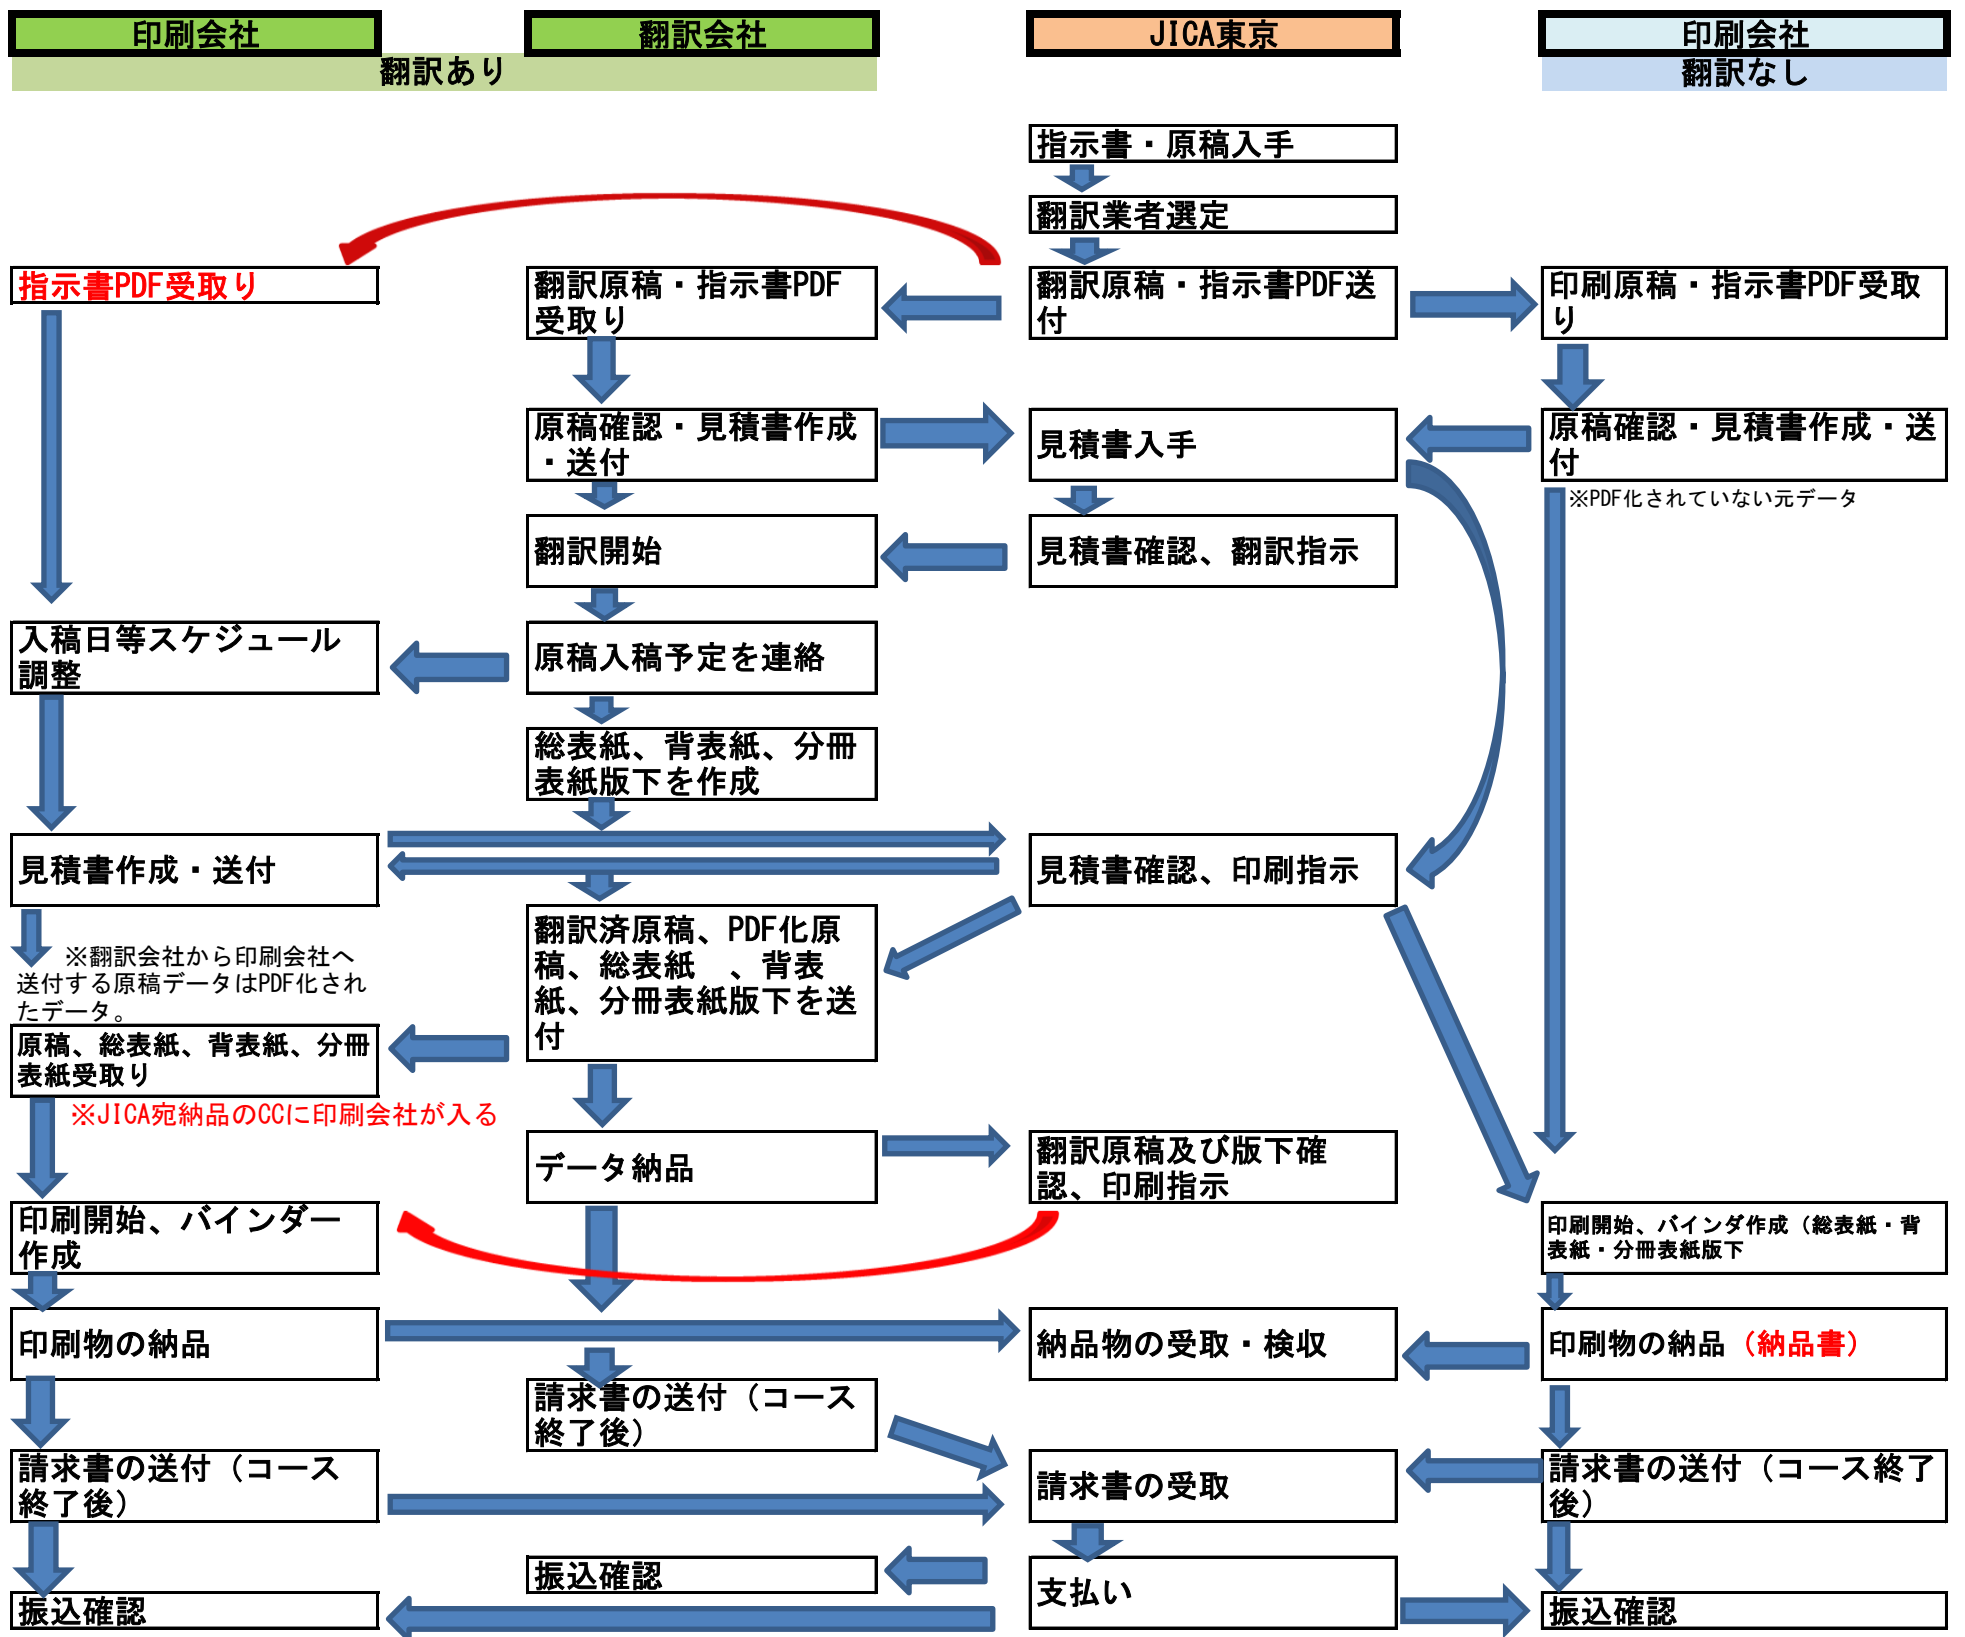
印刷会社

翻訳会社

翻訳あり

JICA東京

印刷会社

翻訳なし

指示書・原稿入手

翻訳業者選定

指示書PDF受取り

翻訳原稿・指示書PDF受取り

翻訳原稿・指示書PDF送付

印刷原稿・指示書PDF受取り

原稿確認・見積書作成・送付

見積書入手

原稿確認・見積書作成・送付

※PDF化されていない元データ

翻訳開始

見積書確認、翻訳指示

入稿日等スケジュール調整

原稿入稿予定を連絡

総表紙、背表紙、分冊表紙版下を作成

見積書作成・送付

見積書確認、印刷指示

※翻訳会社から印刷会社へ送付する原稿データはPDF化されたデータ。

翻訳済原稿、PDF化原稿、総表紙 、背表紙、分冊表紙版下を送付

原稿、総表紙、背表紙、分冊表紙受取り

※JICA宛納品のCCに印刷会社が入る

データ納品

翻訳原稿及び版下確認、印刷指示

印刷開始、バインダー作成

印刷開始、バインダ作成（総表紙・背表紙・分冊表紙版下

印刷物の納品

納品物の受取・検収

印刷物の納品（納品書）

請求書の送付（コース終了後）

請求書の送付（コース終了後）

請求書の受取

請求書の送付（コース終了後）

振込確認

支払い

振込確認

振込確認